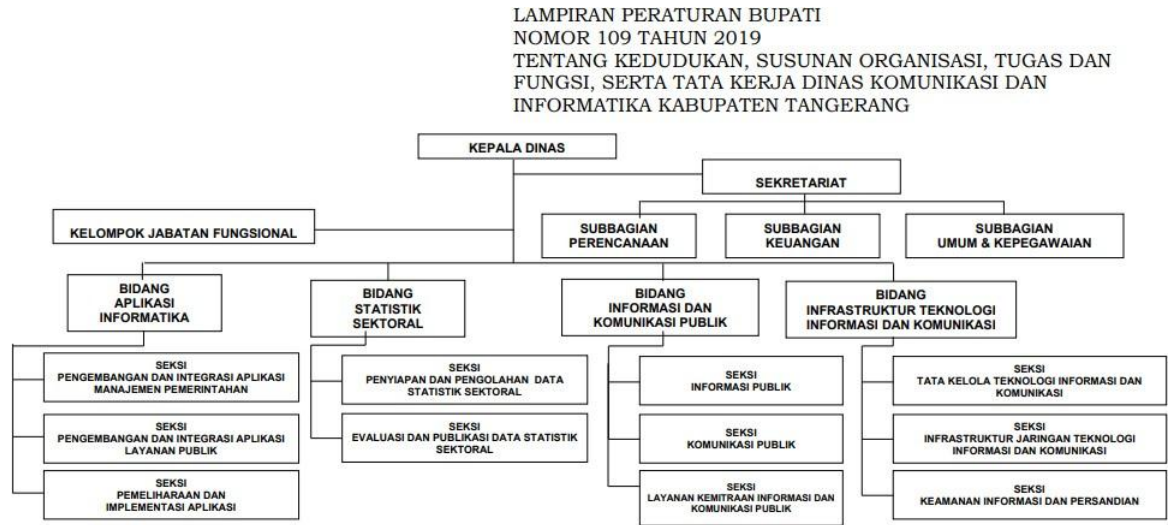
LAMPIRAN PERATURAN BUPATI
NOMOR 109 TAHUN 2019
TENTANG KEDUDUKAN, SUSUNAN ORGANISASI, TUGAS DAN FUNGSI, SERTA TATA KERJA DINAS KOMUNIKASI DAN INFORMATIKA KABUPATEN TANGERANG

KEPALA DINAS

SEKRETARIAT

KELOMPOK JABATAN FUNGSIONAL

SUBBAGIAN PERENCANAAN

SUBBAGIAN KEUANGAN

SUBBAGIAN UMUM & KEPEGAWAIAN

BIDANG APLIKASI INFORMATIKA

BIDANG STATISTIK SEKTORAL

BIDANG INFORMASI DAN KOMUNIKASI PUBLIK

BIDANG INFRASTRUKTUR TEKNOLOGI INFORMASI DAN KOMUNIKASI

SEKSI PENGEMBANGAN DAN INTEGRASI APLIKASI MANAJEMEN PEMERINTAHAN

SEKSI PENGEMBANGAN DAN INTEGRASI APLIKASI LAYANAN PUBLIK

SEKSI PEMELIHARAAN DAN IMPLEMENTASI APLIKASI

SEKSI PENYIAPAN DAN PENGOLAHAN DATA STATISTIK SEKTORAL

SEKSI EVALUASI DAN PUBLIKASI DATA STATISTIK SEKTORAL

SEKSI INFORMASI PUBLIK

SEKSI KOMUNIKASI PUBLIK

SEKSI LAYANAN KEMITRAAN INFORMASI DAN KOMUNIKASI PUBLIK

SEKSI TATA KELOLA TEKNOLOGI INFORMASI DAN KOMUNIKASI

SEKSI INFRASTRUKTUR JARINGAN TEKNOLOGI INFORMASI DAN KOMUNIKASI

SEKSI KEAMANAN INFORMASI DAN PERSANDIAN